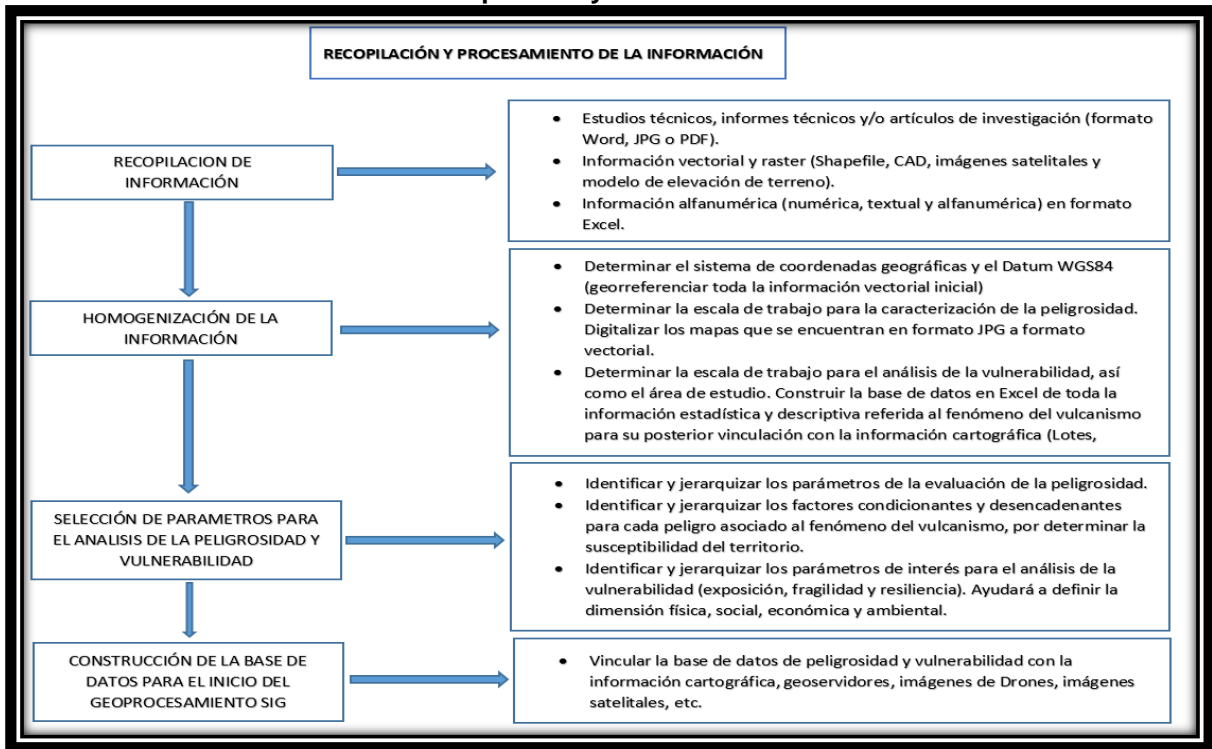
RECOPILACIÓN Y PROCESAMIENTO DE LA INFORMACIÓN

RECOPILACION DE INFORMACIÓN

- Estudios técnicos, informes técnicos y/o artículos de investigación (formato Word, JPG o PDF).
- Información vectorial y raster (Shapefile, CAD, imágenes satelitales y modelo de elevación de terreno).
- Información alfanumérica (numérica, textual y alfanumérica) en formato Excel.

HOMOGENIZACIÓN DE LA INFORMACIÓN

- Determinar el sistema de coordenadas geográficas y el Datum WGS84 (georreferenciar toda la información vectorial inicial)
- Determinar la escala de trabajo para la caracterización de la peligrosidad. Digitalizar los mapas que se encuentran en formato JPG a formato vectorial.
- Determinar la escala de trabajo para el análisis de la vulnerabilidad, así como el área de estudio. Construir la base de datos en Excel de toda la información estadística y descriptiva referida al fenómeno del vulcanismo para su posterior vinculación con la información cartográfica (Lotes,

SELECCIÓN DE PARAMETROS PARA EL ANALISIS DE LA PELIGROSIDAD Y VULNERABILIDAD

- Identificar y jerarquizar los parámetros de la evaluación de la peligrosidad.
- Identificar y jerarquizar los factores condicionantes y desencadenantes para cada peligro asociado al fenómeno del vulcanismo, por determinar la susceptibilidad del territorio.
- Identificar y jerarquizar los parámetros de interés para el análisis de la vulnerabilidad (exposición, fragilidad y resiliencia). Ayudará a definir la dimensión física, social, económica y ambiental.

CONSTRUCCIÓN DE LA BASE DE DATOS PARA EL INICIO DEL GEOPROCESAMIENTO SIG

- Vincular la base de datos de peligrosidad y vulnerabilidad con la información cartográfica, geoservidores, imágenes de Drones, imágenes satelitales, etc.